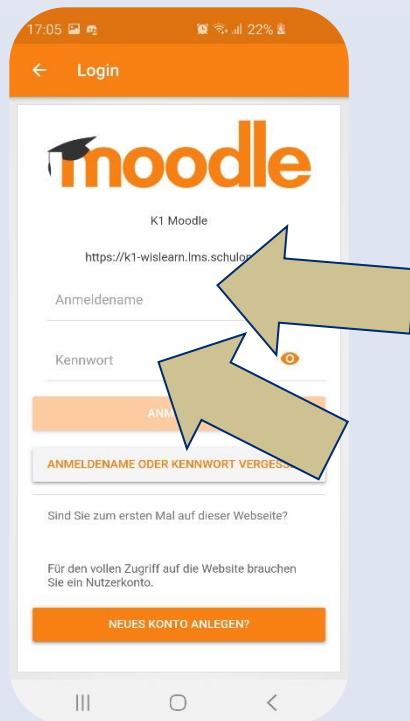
17:05 22%

Login

moodle

K1 Moodle

https://k1-wislearn.lms.schulon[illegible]

Anmeldename

Kennwort

ANM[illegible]

ANMELDENAME ODER KENNWORT VERGESS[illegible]

Sind Sie zum ersten Mal auf dieser Webseite?

Für den vollen Zugriff auf die Website brauchen Sie ein Nutzerkonto.

NEUES KONTO ANLEGEN?